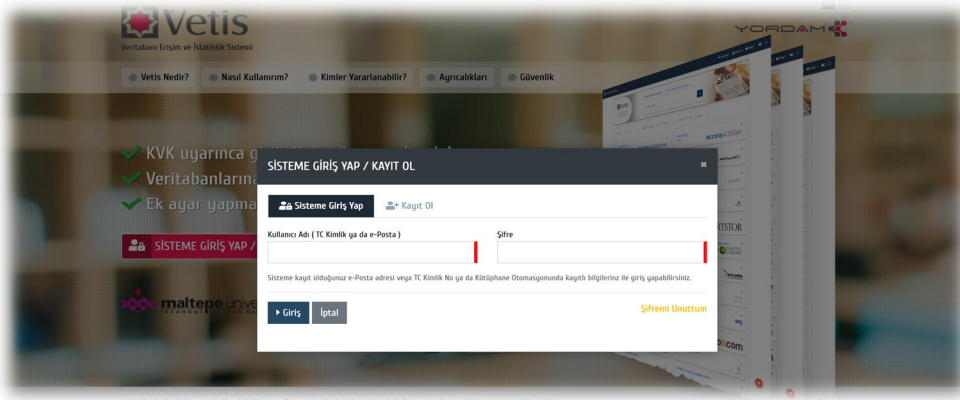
Vetis
Veritabanı Erişim ve İstatistik Sistemi

YORDAM

Vetis Nedir? Nasıl Kullanırım? Kimler Yararlanabilir? Ayrıcalıkları Güvenlik

KVK uyarınca g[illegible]
Veritabanlarına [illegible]
Ek ayar yapma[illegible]

SİSTEME GİRİŞ YAP / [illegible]

maltepe univ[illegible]
istanbul

SİSTEME GİRİŞ YAP / KAYIT OL

×

Sisteme Giriş Yap

Kayıt Ol

Kullanıcı Adı ( TC Kimlik ya da e-Posta )

Şifre

Sisteme kayıt olduğunuz e-Posta adresi veya TC Kimlik No ya da Kütüphane Otomasyonunda kayıtlı bilgilerinz ile giriş yapabilirsiniz.

Giriş

İptal

Şifremi Unuttum